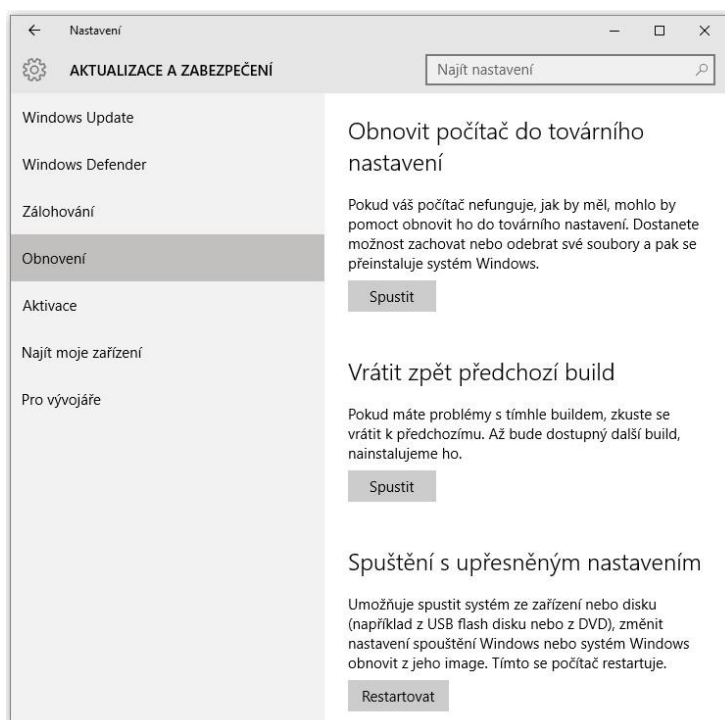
← Nastavení — □ ×

AKTUALIZACE A ZABEZPEČENÍ

Najít nastavení

Windows Update

Windows Defender

Zálohování

Obnovení

Aktivace

Najít moje zařízení

Pro vývojáře

Obnovit počítač do továrního nastavení

Pokud váš počítač nefunguje, jak by měl, mohlo by pomoct obnovit ho do továrního nastavení. Dostanete možnost zachovat nebo odebrat své soubory a pak se přeinstaluje systém Windows.

Spustit

Vrátit zpět předchozí build

Pokud máte problémy s tímhle buildem, zkuste se vrátit k předchozímu. Až bude dostupný další build, nainstalujeme ho.

Spustit

Spuštění s upřesněným nastavením

Umožňuje spustit systém ze zařízení nebo disku (například z USB flash disku nebo z DVD), změnit nastavení spouštění Windows nebo systém Windows obnovit z jeho image. Tímto se počítač restartuje.

Restartovat